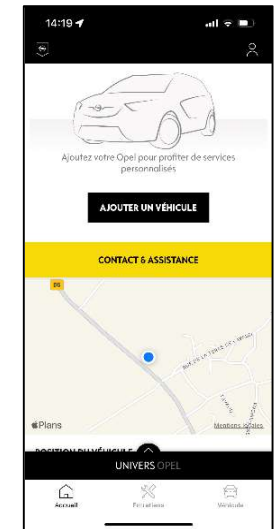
14:19

Ajoutez votre Opel pour profiter de services personnalisés

AJOUTER UN VÉHICULE

CONTACT & ASSISTANCE

D6

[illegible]

Plans

Mentions légales

POSITION DU VÉHICULE

UNIVERS OPEL

Accueil

Entretiens

Véhicule